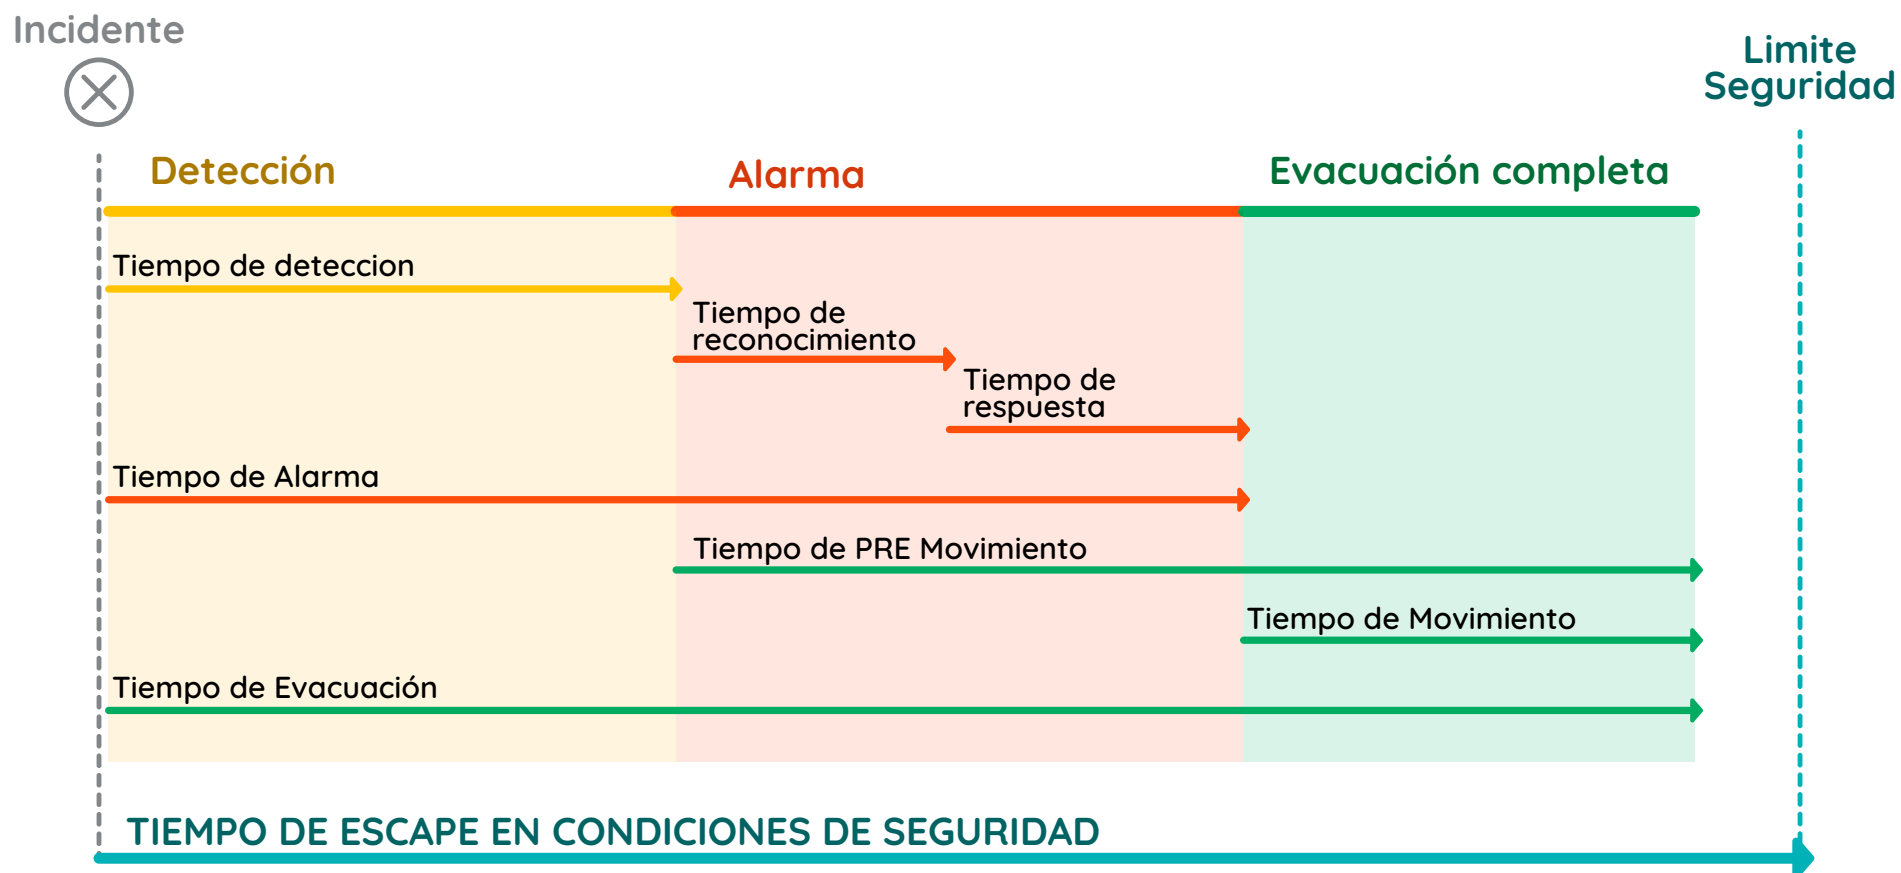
Incidente

Limite Seguridad

Detección

Alarma

Evacuación completa

Tiempo de deteccion

Tiempo de reconocimiento

Tiempo de respuesta

Tiempo de Alarma

Tiempo de PRE Movimiento

Tiempo de Movimiento

Tiempo de Evacuación

TIEMPO DE ESCAPE EN CONDICIONES DE SEGURIDAD